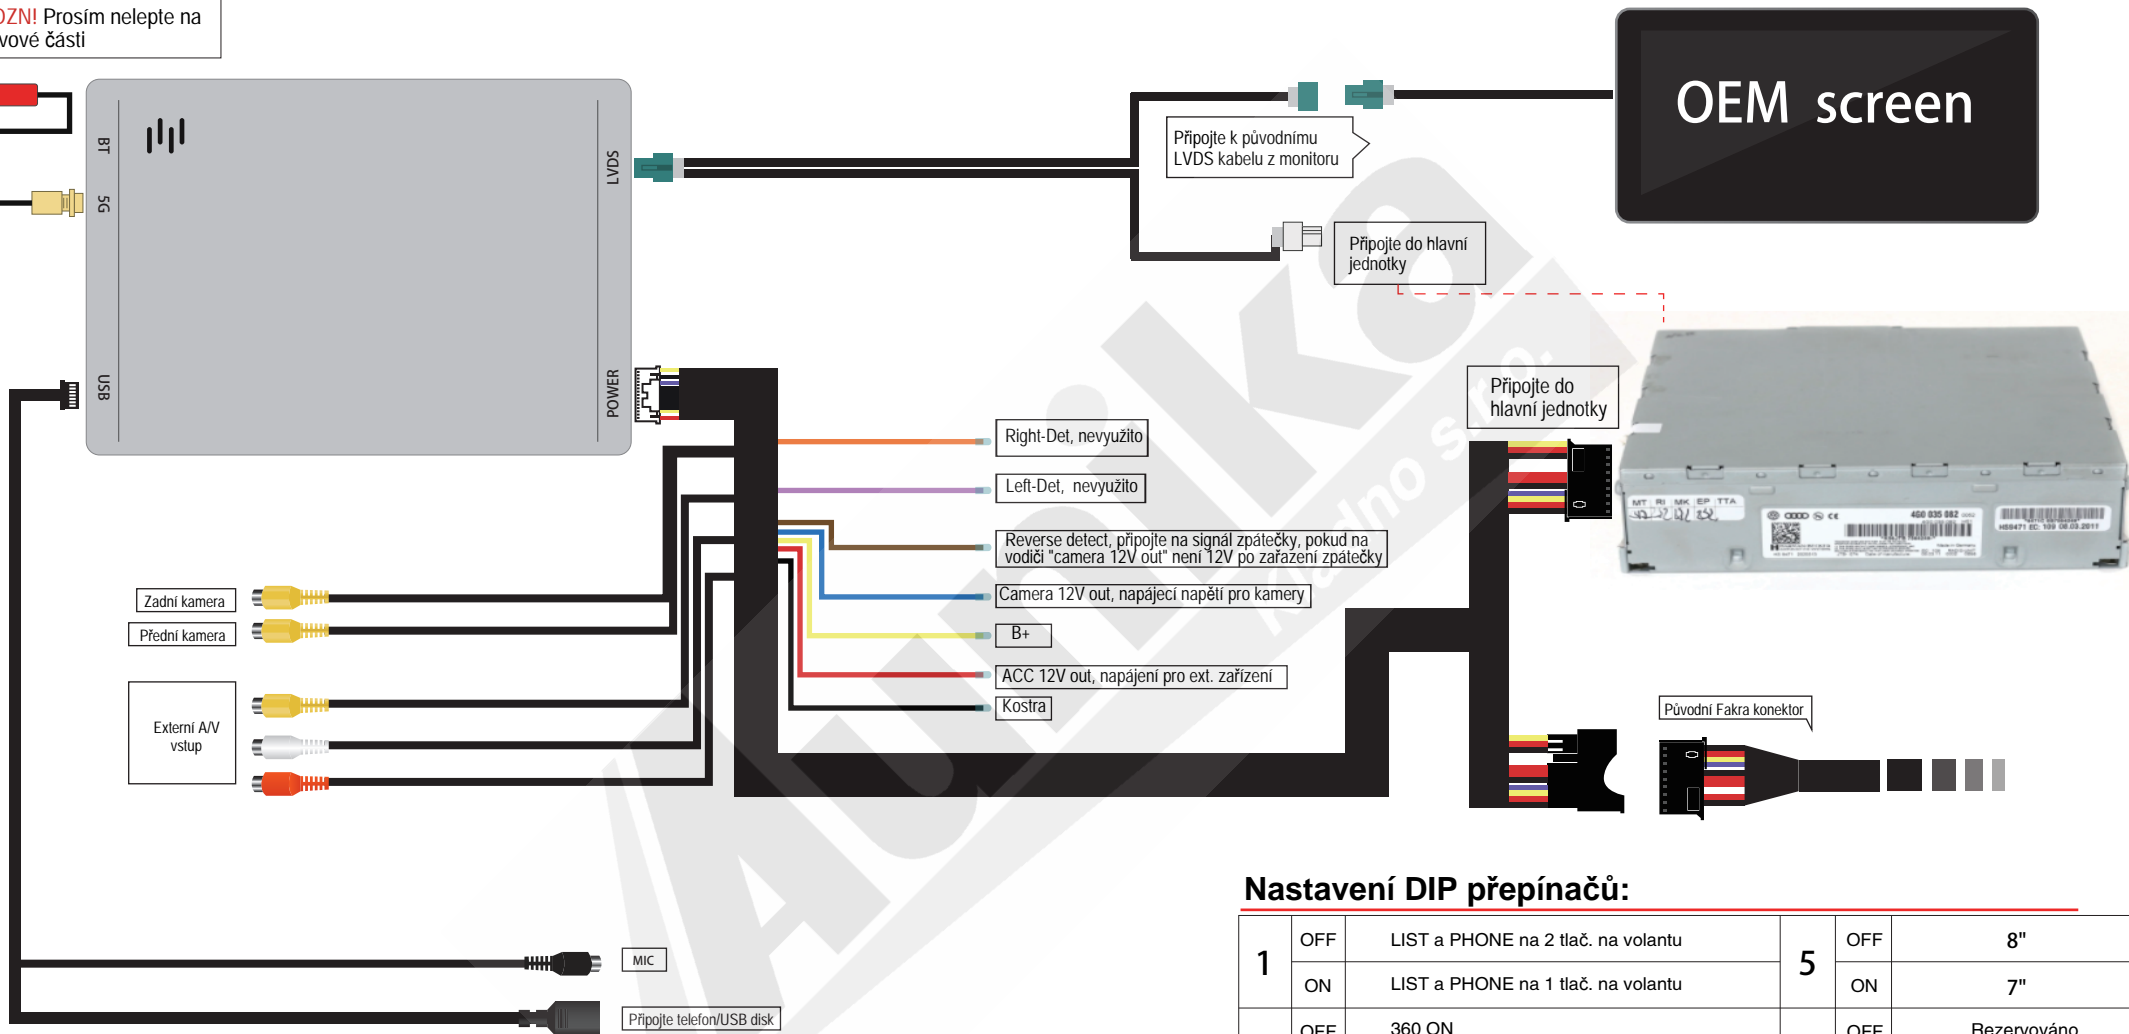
OZN! Prosím nelepte na vové části

BT
5G
USB
LVDS
POWER

OEM screen

Připojte k původnímu LVDS kabelu z monitoru

Připojte do hlavní jednotky

Připojte do hlavní jednotky

Right-Det, nevyužito
Left-Det, nevyužito
Reverse detect, připojte na signál zpátečky, pokud na vodiči "camera 12V out" není 12V po zařazení zpátečky
Camera 12V out, napájecí napětí pro kamery
B+
ACC 12V out, napájení pro ext. zařízení
Kostra

Zadní kamera
Přední kamera
Externí A/V vstup

Původní Fakra konektor

MIC
Připojte telefon/USB disk

Nastavení DIP přepínačů:

| 1 | OFF | LIST a PHONE na 2 tlač. na volantu | 5 | OFF | 8" |
|---|---|---|---|---|---|
| | ON | LIST a PHONE na 1 tlač. na volantu | | ON | 7" |
| | OFF | 360 ON | | OFF | Rezervováno |